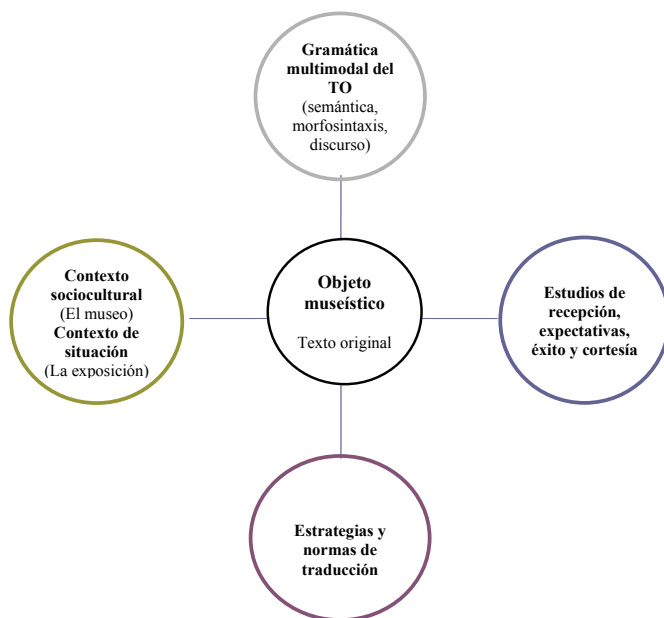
Gramática multimodal del TO
(semántica, morfosintaxis, discurso)

Contexto sociocultural
(El museo)
Contexto de situación
(La exposición)

Objeto museístico
Texto original

Estudios de recepción, expectativas, éxito y cortesía

Estrategias y normas de traducción